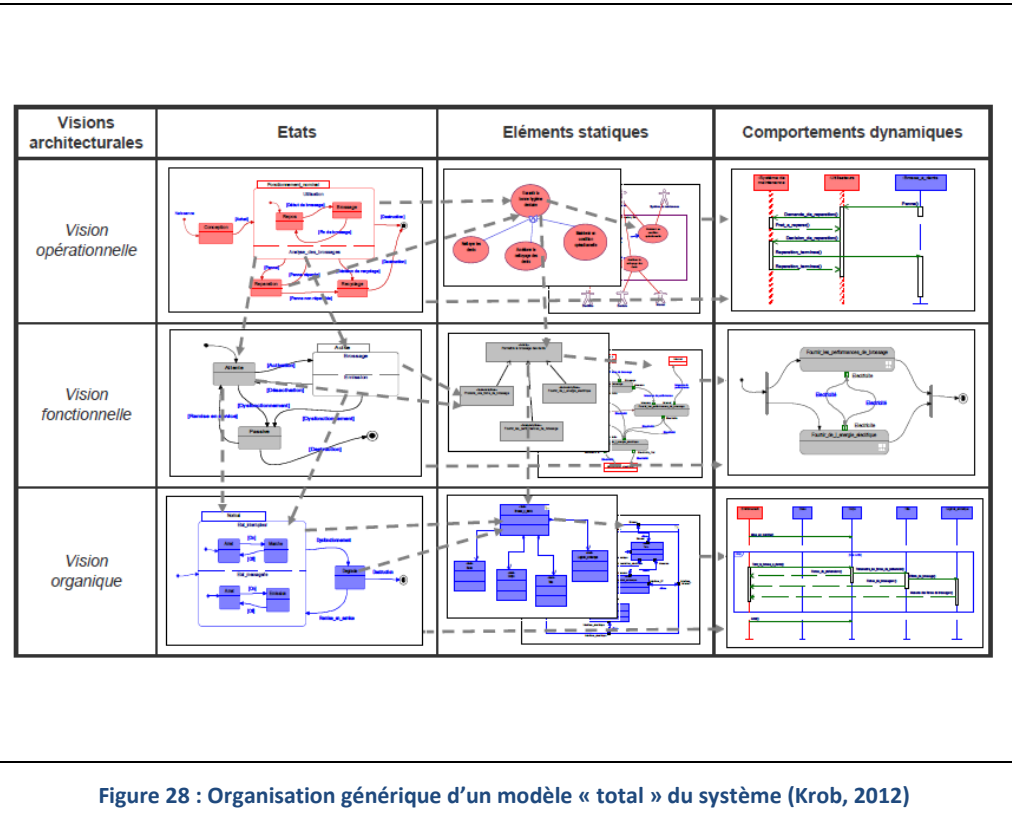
| Visions architecturales | Etats | Eléments statiques | Comportements dynamiques |
|---|---|---|---|
| Vision opérationnelle | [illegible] | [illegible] | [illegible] |
| Vision fonctionnelle | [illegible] | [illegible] | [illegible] |
| Vision organique | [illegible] | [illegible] | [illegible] |

Figure 28 : Organisation générique d'un modèle « total » du système (Krob, 2012)